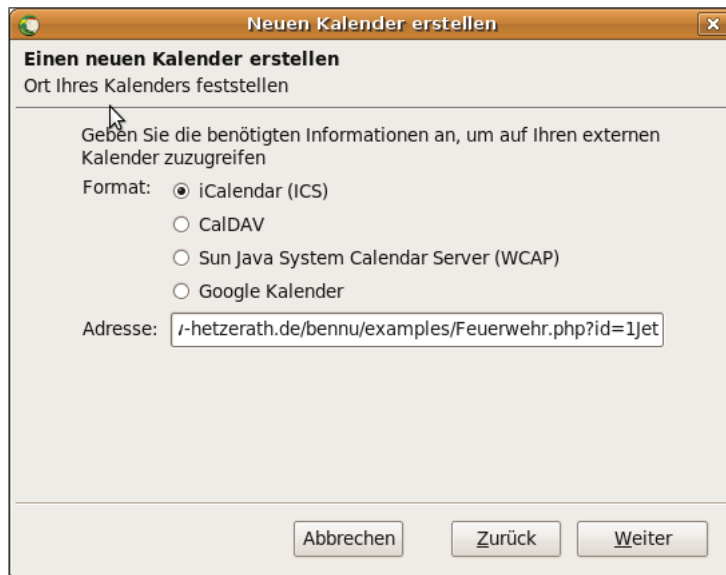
Neuen Kalender erstellen

Einen neuen Kalender erstellen
Ort Ihres Kalenders feststellen

Geben Sie die benötigten Informationen an, um auf Ihren externen Kalender zuzugreifen

Format: iCalendar (ICS)
CalDAV
Sun Java System Calendar Server (WCAP)
Google Kalender

Adresse: /-hetzerath.de/bennu/examples/Feuerwehr.php?id=1Jet

Abbrechen Zurück Weiter